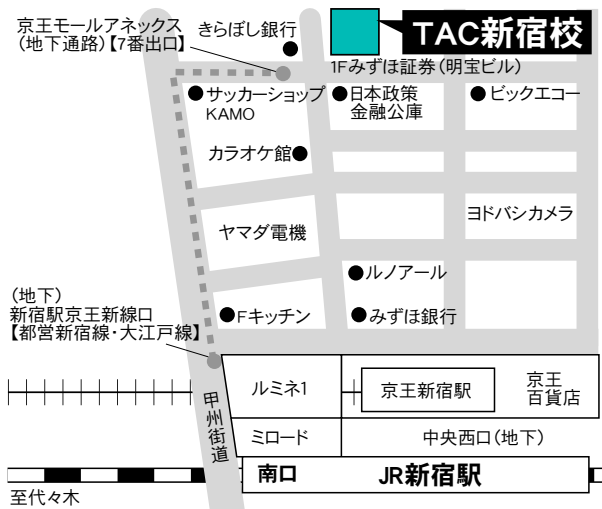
京王モールアネックス
（地下通路）【7番出口】

きらぼし銀行

TAC新宿校

1Fみずほ証券（明宝ビル）

サッカーショップ
KAMO

日本政策
金融公庫

ビックエコー

カラオケ館

ヤマダ電機

ヨドバシカメラ

ルノアール

（地下）
新宿駅京王新線口
【都営新宿線・大江戸線】

Fキッチン

みずほ銀行

甲州街道

ルミネ1

京王新宿駅

京王
百貨店

ミロード

中央西口（地下）

南口

JR新宿駅

至代々木